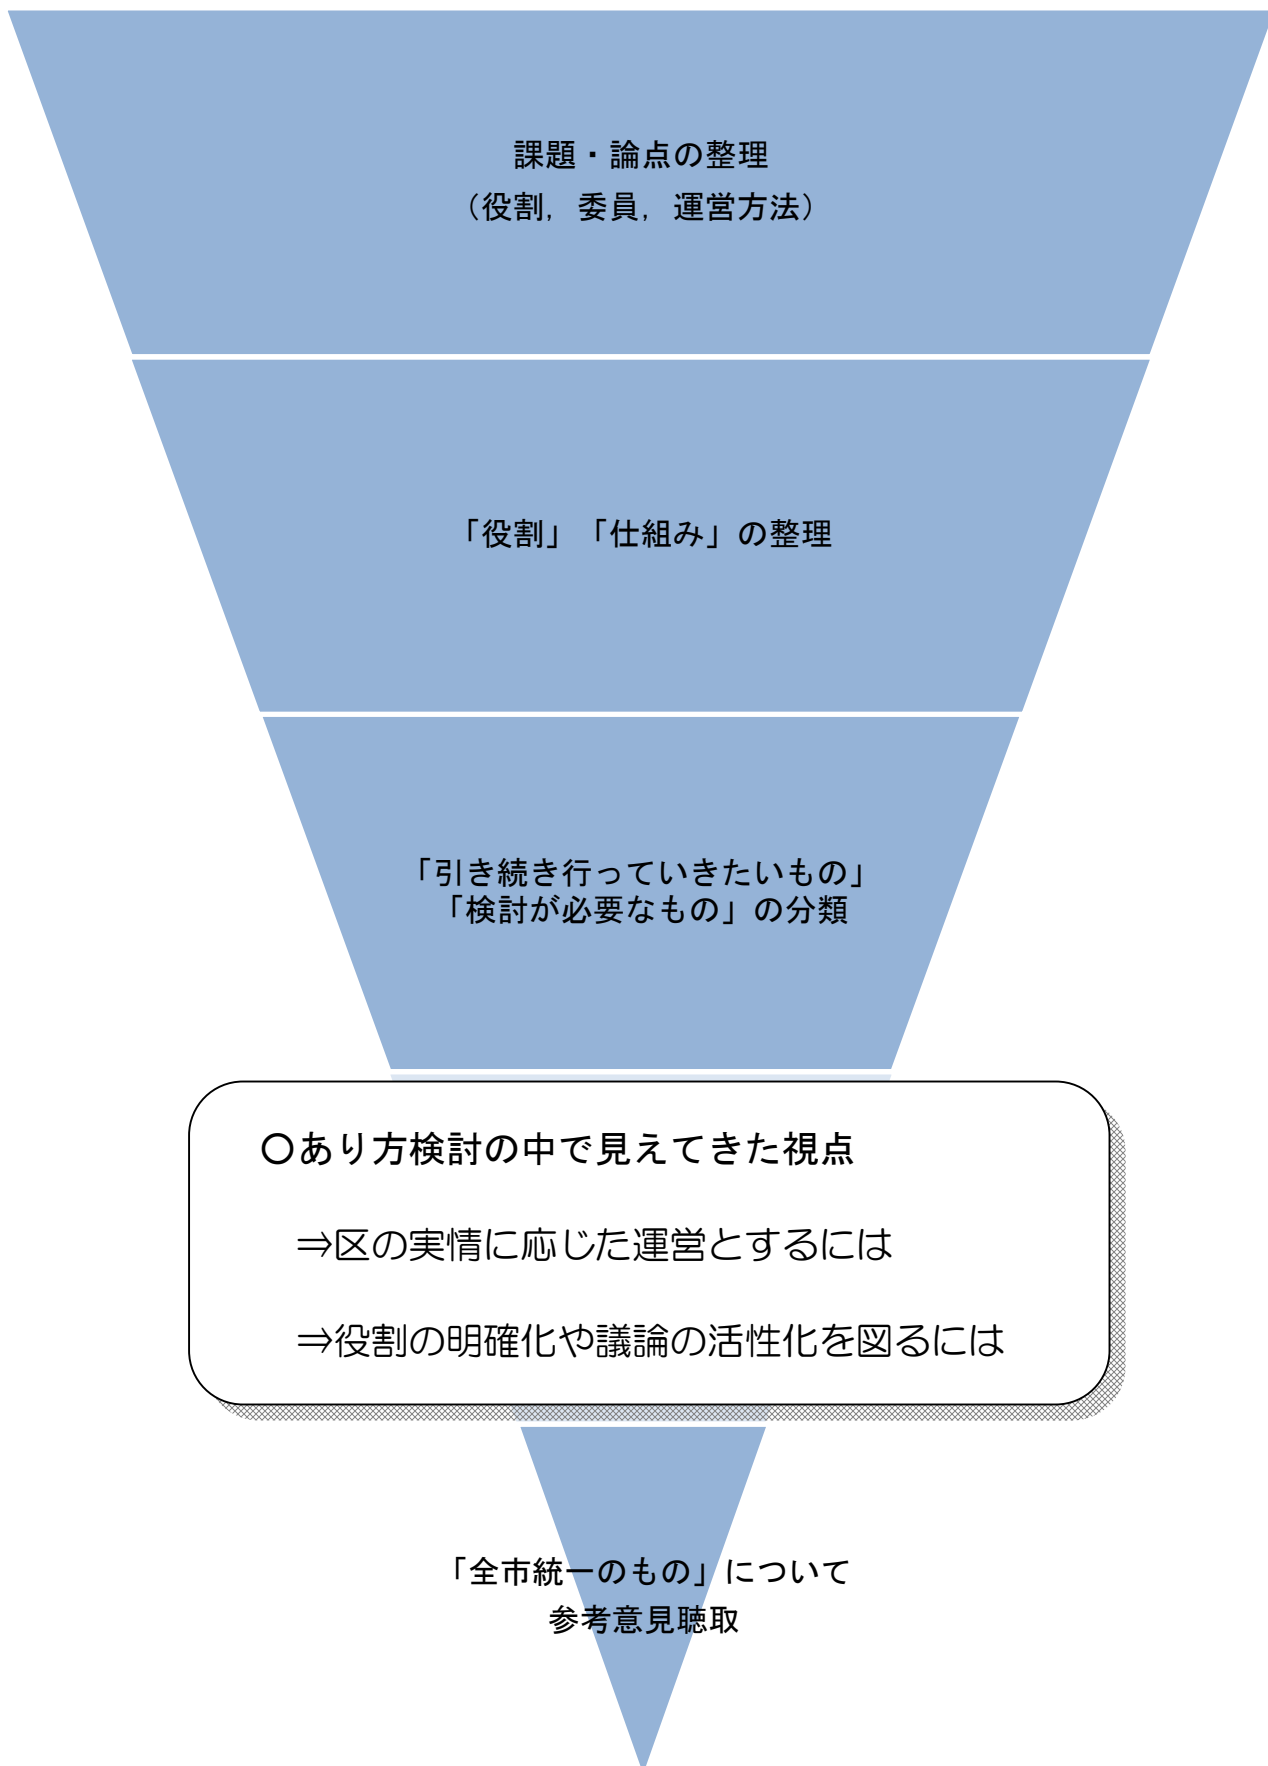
課題・論点の整理
（役割，委員，運営方法）

「役割」「仕組み」の整理

「引き続き行っていきたいもの」
「検討が必要なもの」の分類

〇あり方検討の中で見えてきた視点

⇒区の実情に応じた運営とするには

⇒役割の明確化や議論の活性化を図るには

「全市統一のもの」について
参考意見聴取